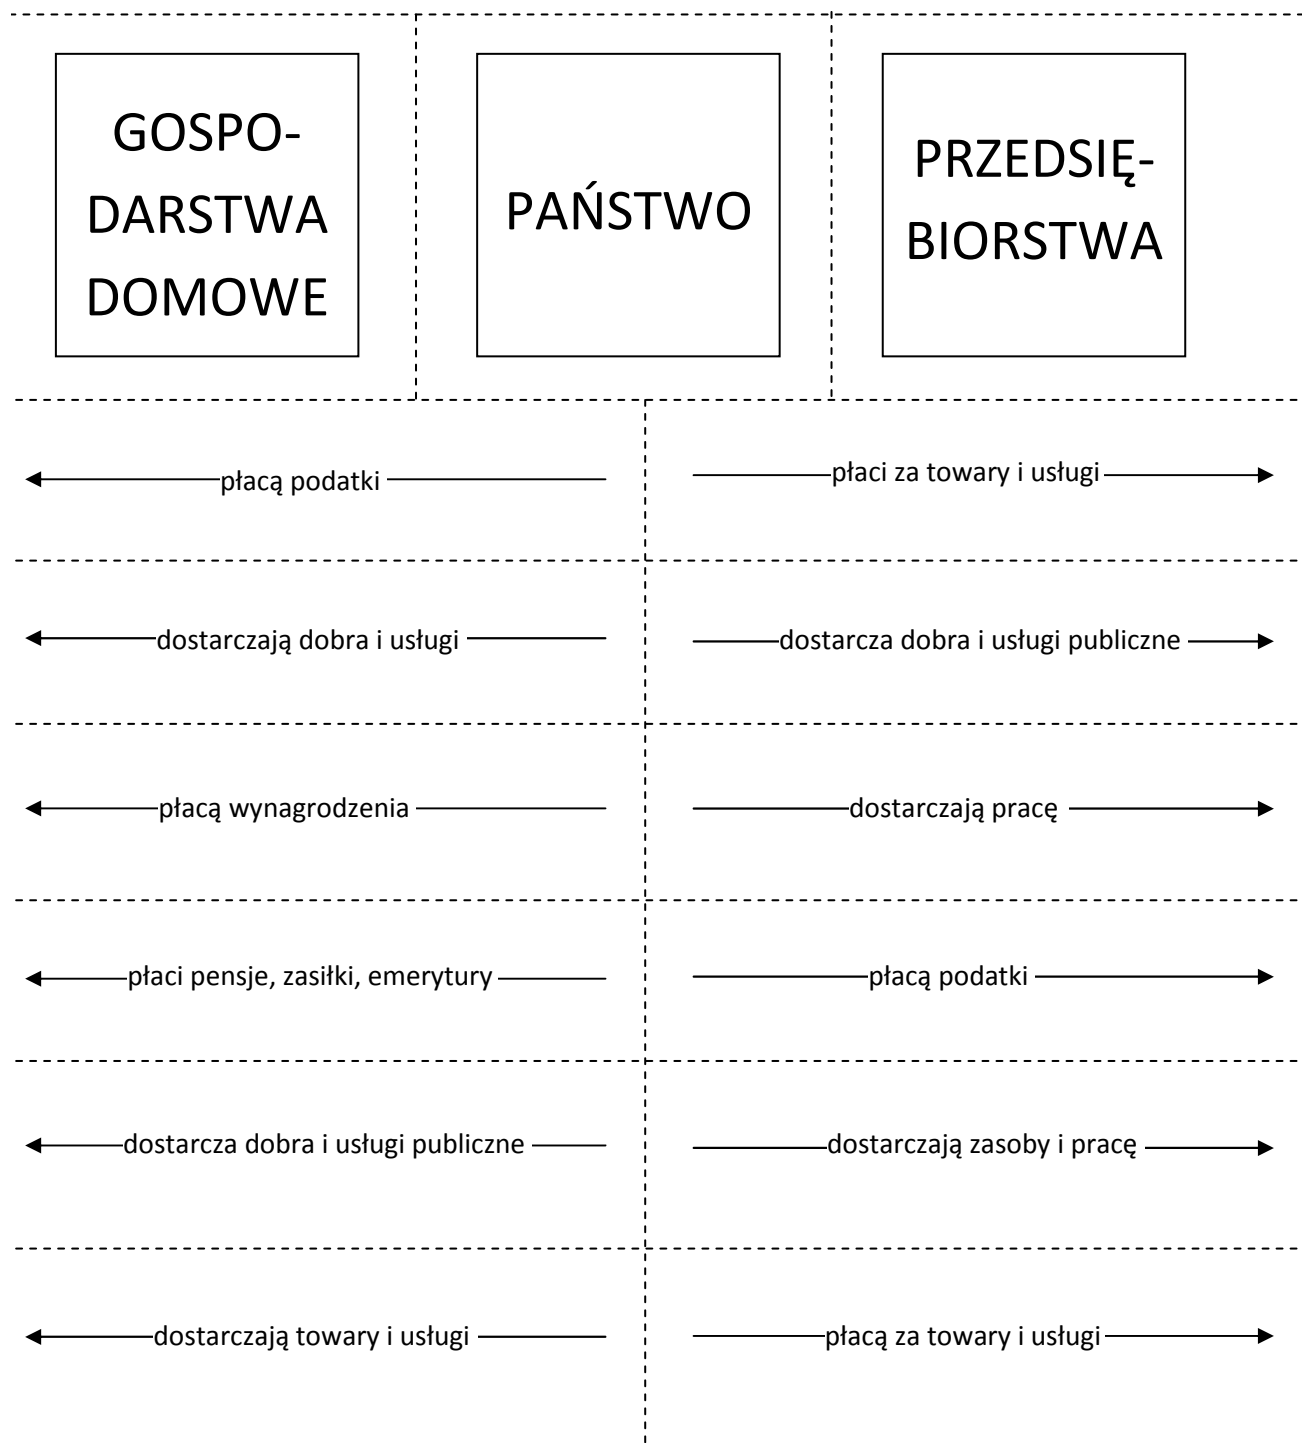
GOSPODARSTWA DOMOWE

PAŃSTWO

PRZEDSIĘBIORSTWA

płacą podatki

płaci za towary i usługi

dostarczają dobra i usługi

dostarcza dobra i usługi publiczne

płacą wynagrodzenia

dostarczają pracę

płaci pensje, zasiłki, emerytury

płacą podatki

dostarcza dobra i usługi publiczne

dostarczają zasoby i pracę

dostarczają towary i usługi

płacą za towary i usługi